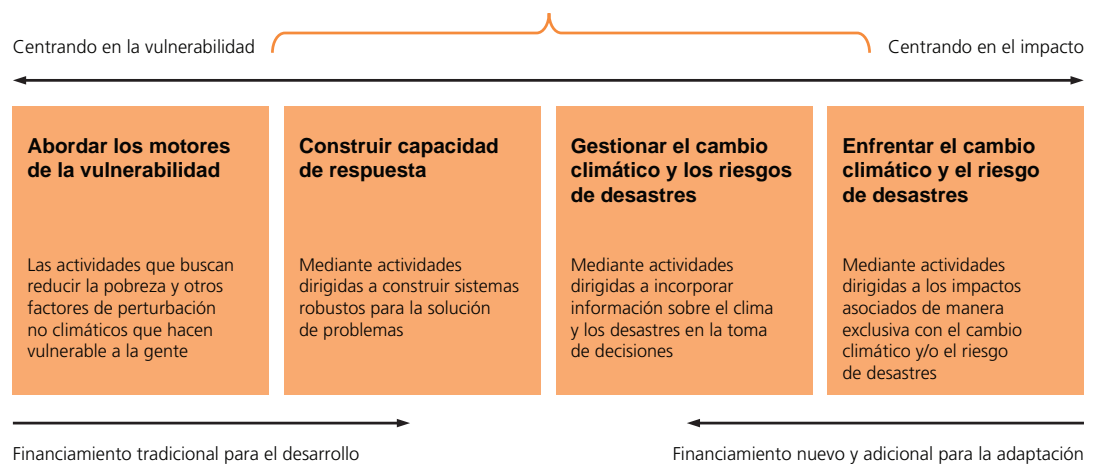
Centrando en la vulnerabilidad

Centrando en el impacto

Abordar los motores de la vulnerabilidad

Las actividades que buscan reducir la pobreza y otros factores de perturbación no climáticos que hacen vulnerable a la gente

Construir capacidad de respuesta

Mediante actividades dirigidas a construir sistemas robustos para la solución de problemas

Gestionar el cambio climático y los riesgos de desastres

Mediante actividades dirigidas a incorporar información sobre el clima y los desastres en la toma de decisiones

Enfrentar el cambio climático y el riesgo de desastres

Mediante actividades dirigidas a los impactos asociados de manera exclusiva con el cambio climático y/o el riesgo de desastres

Financiamiento tradicional para el desarrollo

Financiamiento nuevo y adicional para la adaptación